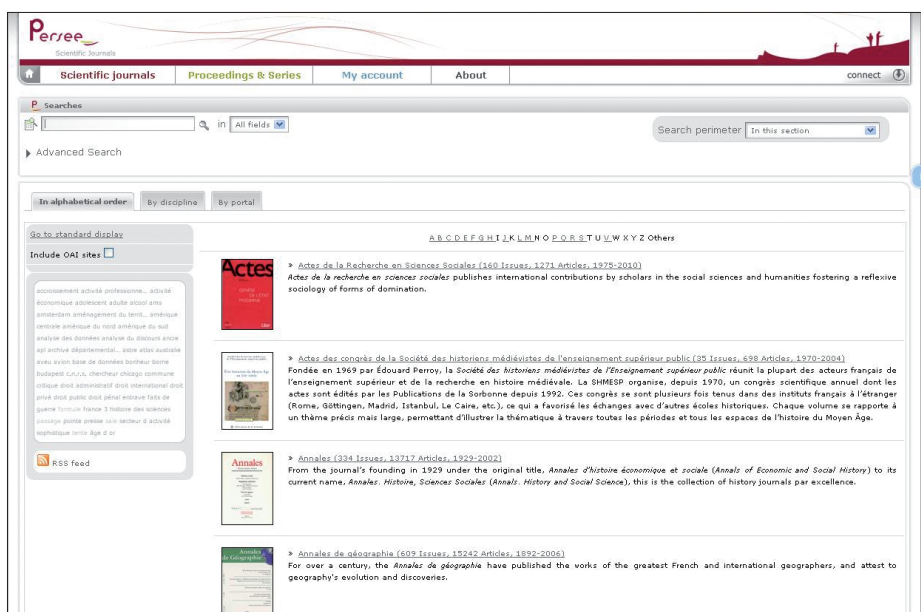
Persee
Scientific Journals

Scientific journals | Proceedings & Series | My account | About | connect

Searches

in All fields

Search perimeter In this section

Advanced Search

In alphabetical order | By discipline | By portal

Go to standard display

Include OAI sites

accroissement activité professionne... adulte économique adolescent adulte alcool amis amsterdam aménagement du territ... amérique centrale amérique du nord amérique du sud analyse des données analyse du discours ancre api archive départemental... astre atlas australie aveu avion base de données bonheur borne budapest c.n.r.s. chercheur chicago commune critique droit administratif droit international droit privé droit public droit pénal enclave faits de guerre formule france 3 histoire des sciences passage pointe presse sale secteur d'activité sophistique tente âge d or

RSS feed

A B C D E F G H I J K L M N O P Q R S T U V W X Y Z Others

Actes

» Actes de la Recherche en Sciences Sociales (160 Issues, 1271 Articles, 1975-2010)
Actes de la recherche en sciences sociales publishes international contributions by scholars in the social sciences and humanities fostering a reflexive sociology of forms of domination.

» Actes des congrès de la Société des historiens médiévistes de l'enseignement supérieur public (35 Issues, 698 Articles, 1970-2004)
Fondée en 1969 par Édouard Perroy, la Société des historiens médiévistes de l'Enseignement supérieur public réunit la plupart des acteurs français de l'enseignement supérieur et de la recherche en histoire médiévale. La SHMESP organise, depuis 1970, un congrès scientifique annuel dont les actes sont édités par les Publications de la Sorbonne depuis 1992. Ces congrès se sont plusieurs fois tenus dans des instituts français à l'étranger (Rome, Göttingen, Madrid, Istanbul, Le Caire, etc.), ce qui a favorisé les échanges avec d'autres écoles historiques. Chaque volume se rapporte à un thème précis mais large, permettant d'illustrer la thématique à travers toutes les périodes et tous les espaces de l'histoire du Moyen Âge.

Annales

» Annales (334 Issues, 13717 Articles, 1929-2002)
From the journal's founding in 1929 under the original title, Annales d'histoire économique et sociale (Annals of Economic and Social History) to its current name, Annales. Histoire, Sciences Sociales (Annals. History and Social Science), this is the collection of history journals par excellence.

Annales de Géographie

» Annales de géographie (609 Issues, 15242 Articles, 1892-2006)
For over a century, the Annales de géographie have published the works of the greatest French and international geographers, and attest to geography's evolution and discoveries.